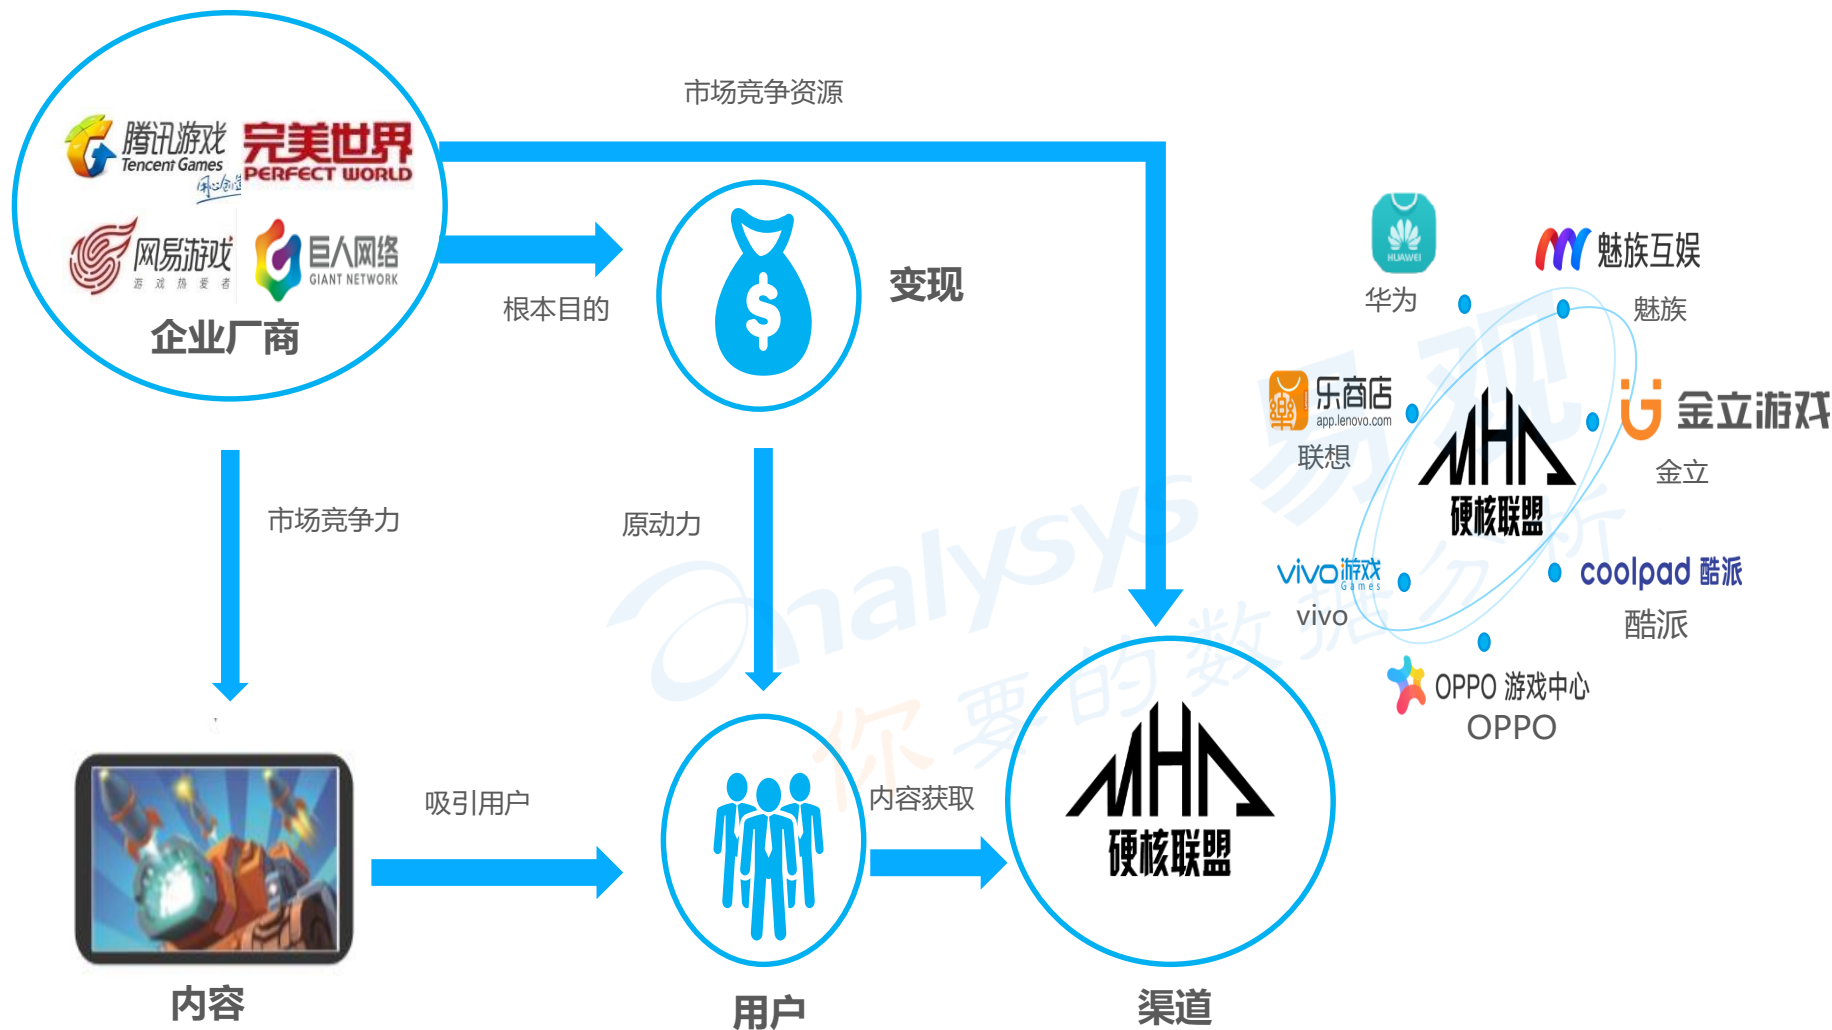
腾讯游戏 Tencent Games 完美世界 PERFECT WORLD
网易游戏 巨人网络 GIANT NETWORK
企业厂商

市场竞争资源

根本目的

变现

市场竞争力

原动力

吸引用户

内容获取

内容

用户

渠道

MHN 硬核联盟

HUAWEI 华为
魅族互娱 魅族
乐商店 app.lenovo.com 联想
金立游戏 金立
MHN 硬核联盟
vivo游戏 Games vivo
coolpad 酷派 酷派
OPPO 游戏中心 OPPO

Analysys 易观 你要的数据分析